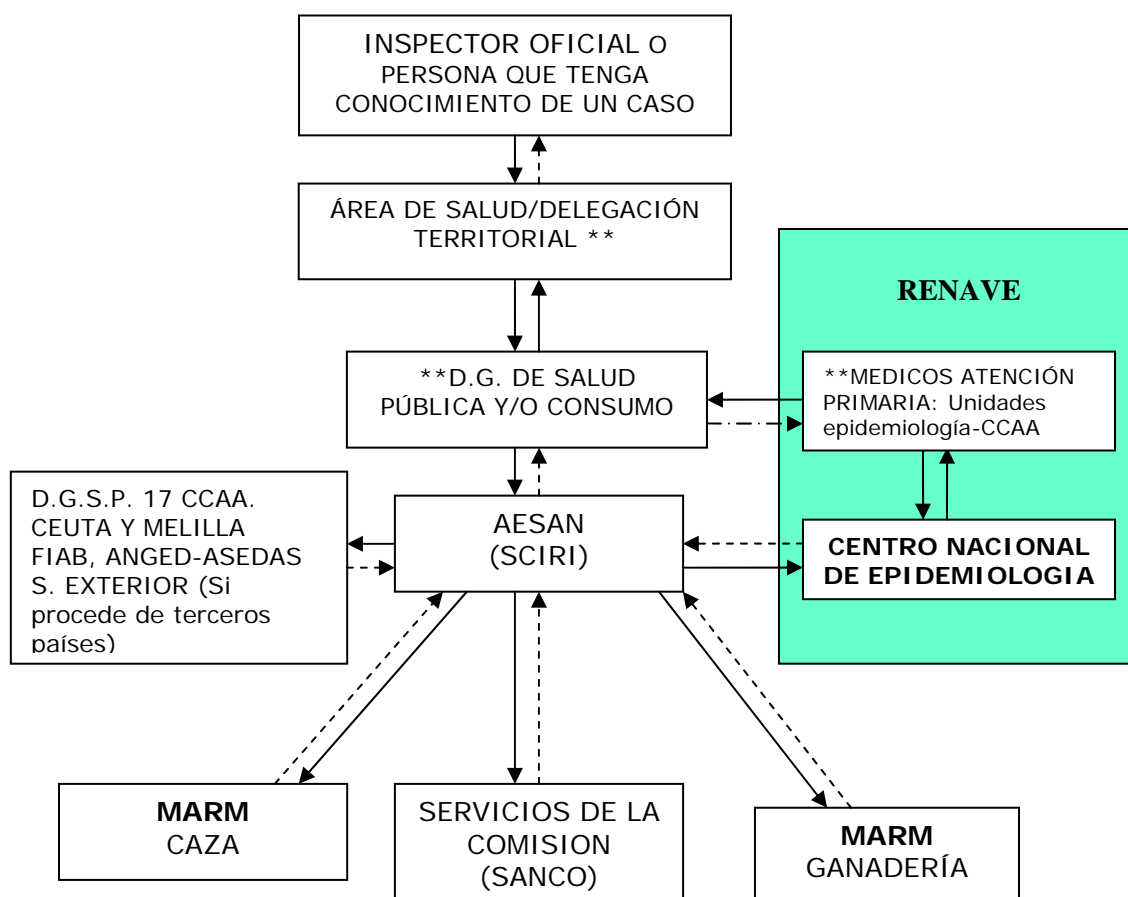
INSPECTOR OFICIAL O PERSONA QUE TENGA CONOCIMIENTO DE UN CASO

ÁREA DE SALUD/DELEGACIÓN TERRITORIAL **

RENAVE

**D.G. DE SALUD PÚBLICA Y/O CONSUMO

**MEDICOS ATENCIÓN PRIMARIA: Unidades epidemiología-CCAA

D.G.S.P. 17 CCAA. CEUTA Y MELILLA FIAB, ANGED-ASEDAS S. EXTERIOR (Si procede de terceros países)

AESAN (SCIRI)

CENTRO NACIONAL DE EPIDEMIOLOGIA

MARM CAZA

SERVICIOS DE LA COMISION (SANCO)

MARM GANADERÍA